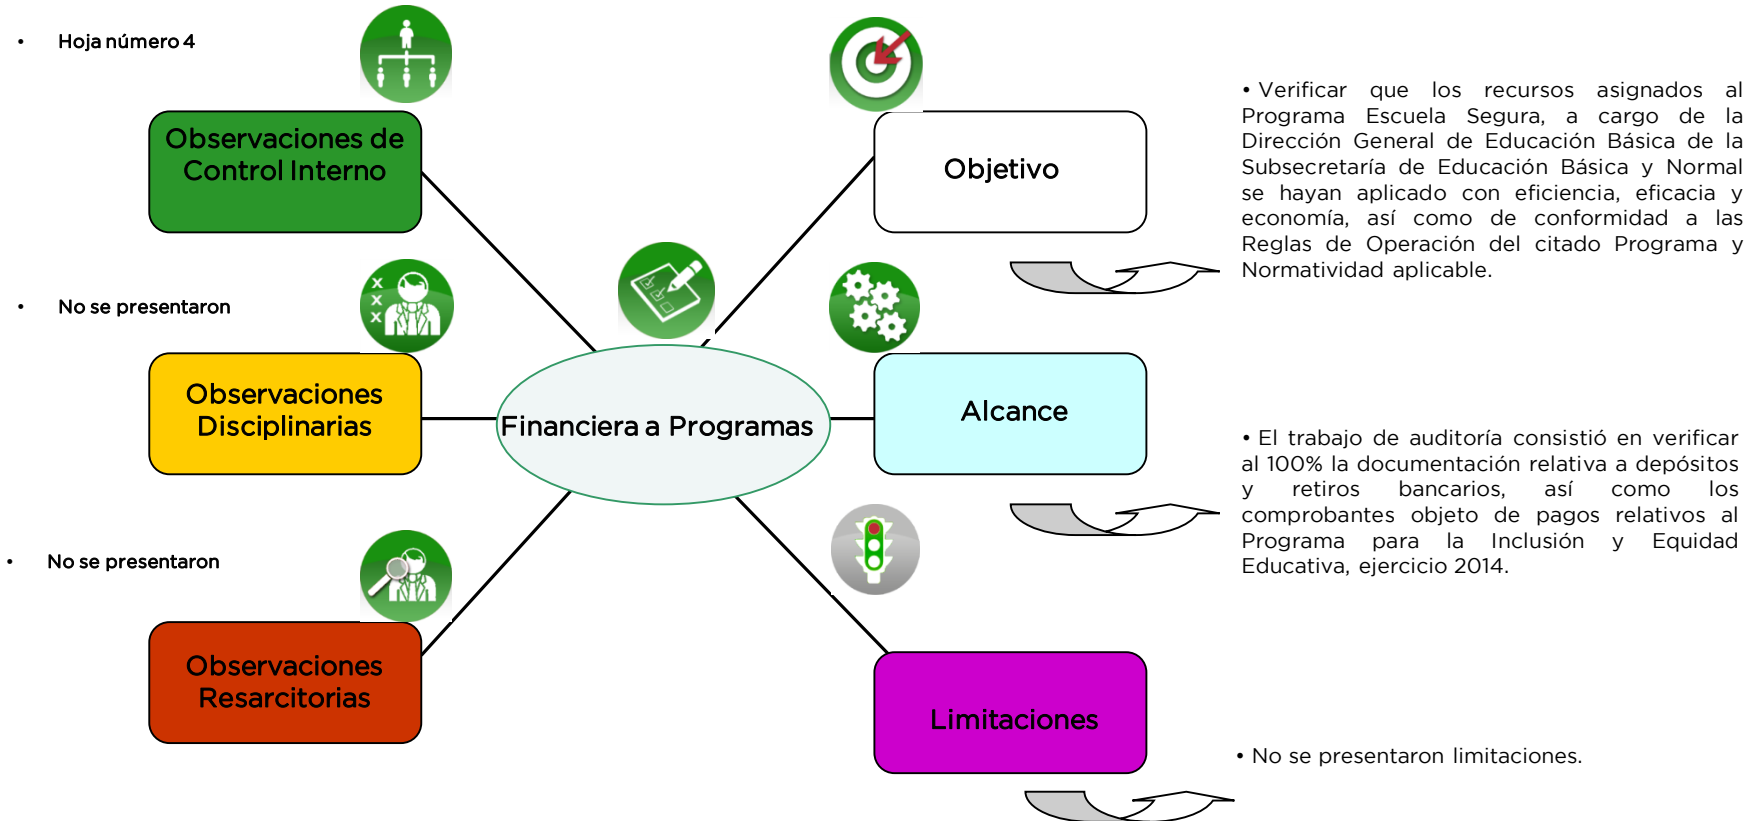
• Hoja número 4

Observaciones de Control Interno

• No se presentaron

Observaciones Disciplinarias

• No se presentaron

Observaciones Resarcitorias

Financiera a Programas

Objetivo

• Verificar que los recursos asignados al Programa Escuela Segura, a cargo de la Dirección General de Educación Básica de la Subsecretaría de Educación Básica y Normal se hayan aplicado con eficiencia, eficacia y economía, así como de conformidad a las Reglas de Operación del citado Programa y Normatividad aplicable.

Alcance

• El trabajo de auditoría consistió en verificar al 100% la documentación relativa a depósitos y retiros bancarios, así como los comprobantes objeto de pagos relativos al Programa para la Inclusión y Equidad Educativa, ejercicio 2014.

Limitaciones

• No se presentaron limitaciones.